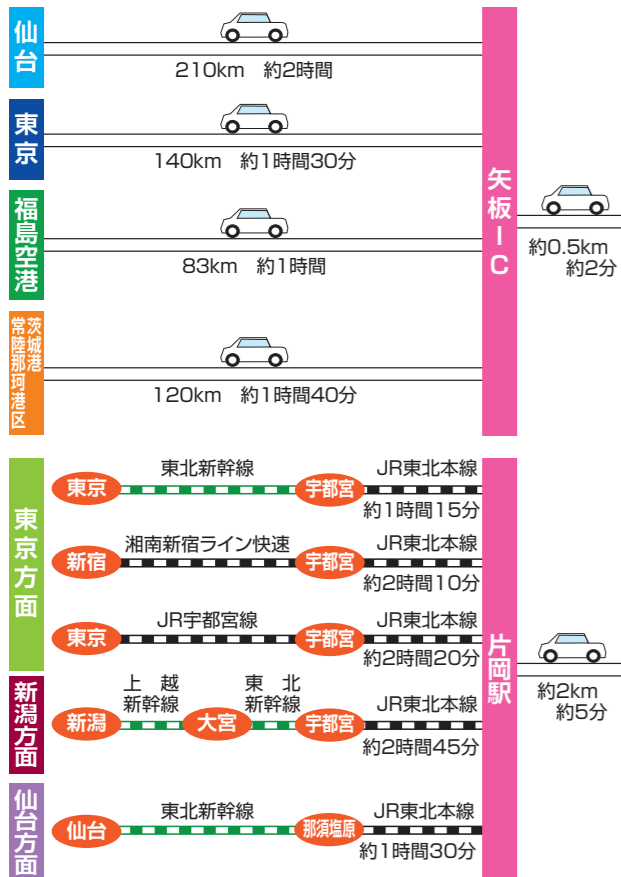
仙台
210km 約2時間

東京
140km 約1時間30分

福島空港
83km 約1時間

茨城港常陸那珂港区
120km 約1時間40分

矢板IC
約0.5km 約2分

東京方面
東京 東北新幹線 宇都宮 JR東北本線 約1時間15分
新宿 湘南新宿ライン快速 宇都宮 JR東北本線 約2時間10分
東京 JR宇都宮線 宇都宮 JR東北本線 約2時間20分

新潟方面
新潟 上越新幹線 大宮 東北新幹線 宇都宮 JR東北本線 約2時間45分

仙台方面
仙台 東北新幹線 那須塩原 JR東北本線 約1時間30分

片岡駅
約2km 約5分